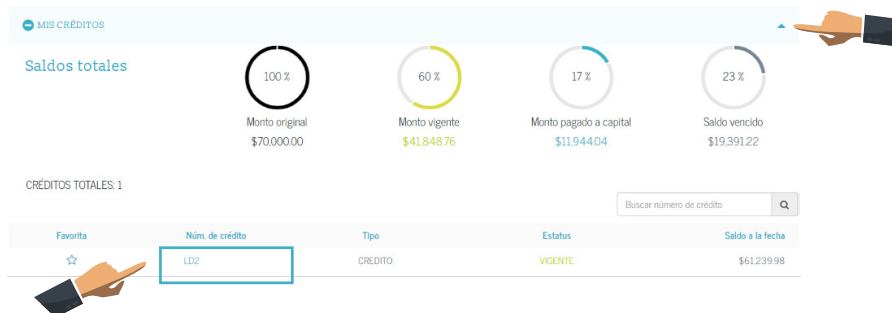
MIS CRÉDITOS

Saldos totales

100 %
Monto original
$70,000.00

60 %
Monto vigente
$41,848.76

17 %
Monto pagado a capital
$11,944.04

23 %
Saldo vencido
$19,391.22

CRÉDITOS TOTALES: 1

Buscar número de crédito

| Favorita | Núm. de crédito | Tipo | Estatus | Saldo a la fecha |
|---|---|---|---|---|
| ☆ | LD2 | CREDITO | VIGENTE | $61,239.98 |